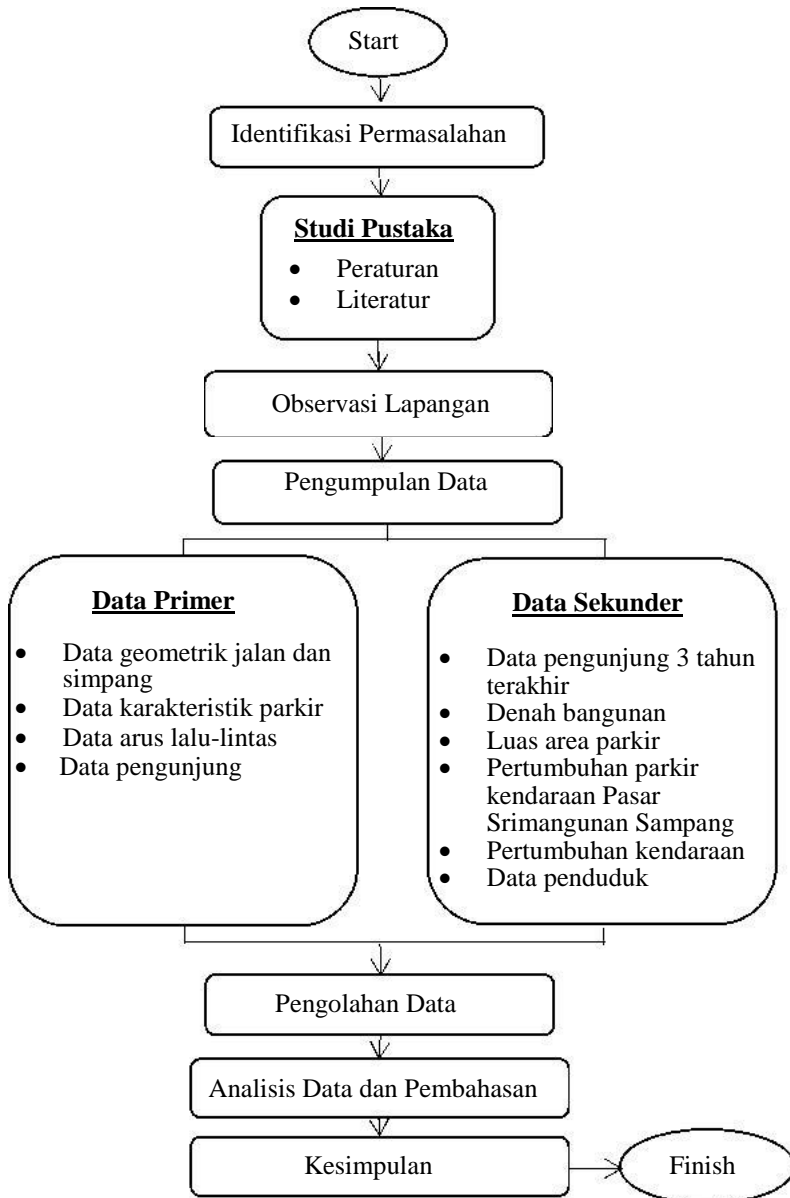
Start

Identifikasi Permasalahan

Studi Pustaka
- Peraturan
- Literatur

Observasi Lapangan

Pengumpulan Data

Data Primer
- Data geometrik jalan dan simpang
- Data karakteristik parkir
- Data arus lalu-lintas
- Data pengunjung

Data Sekunder
- Data pengunjung 3 tahun terakhir
- Denah bangunan
- Luas area parkir
- Pertumbuhan parkir kendaraan Pasar Srimangunan Sampang
- Pertumbuhan kendaraan
- Data penduduk

Pengolahan Data

Analisis Data dan Pembahasan

Kesimpulan

Finish